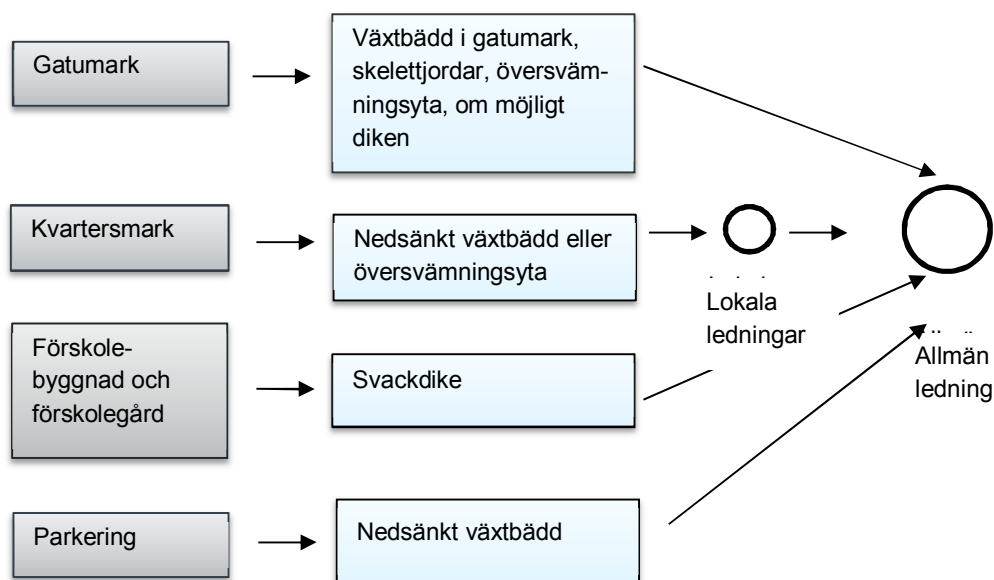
Gatumark

Växtbädd i gatumark, skelettjordar, översvämningsyta, om möjligt diken

Kvartersmark

Nedsänkt växtbädd eller översvämningsyta

Lokala ledningar

Allmän ledning

Förskolebyggnad och förskolegård

Svackdike

Parkering

Nedsänkt växtbädd